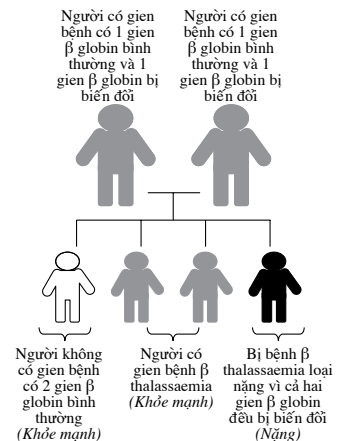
Người có gien bệnh có 1 gien β globin bình thường và 1 gien β globin bị biến đổi

Người có gien bệnh có 1 gien β globin bình thường và 1 gien β globin bị biến đổi

Người không có gien bệnh có 2 gien β globin bình thường
*(Khỏe mạnh)*

Người có gien bệnh β thalassaemia
*(Khỏe mạnh)*

Bị bệnh β thalassaemia loại nặng vì cả hai gien β globin đều bị biến đổi
*(Nặng)*